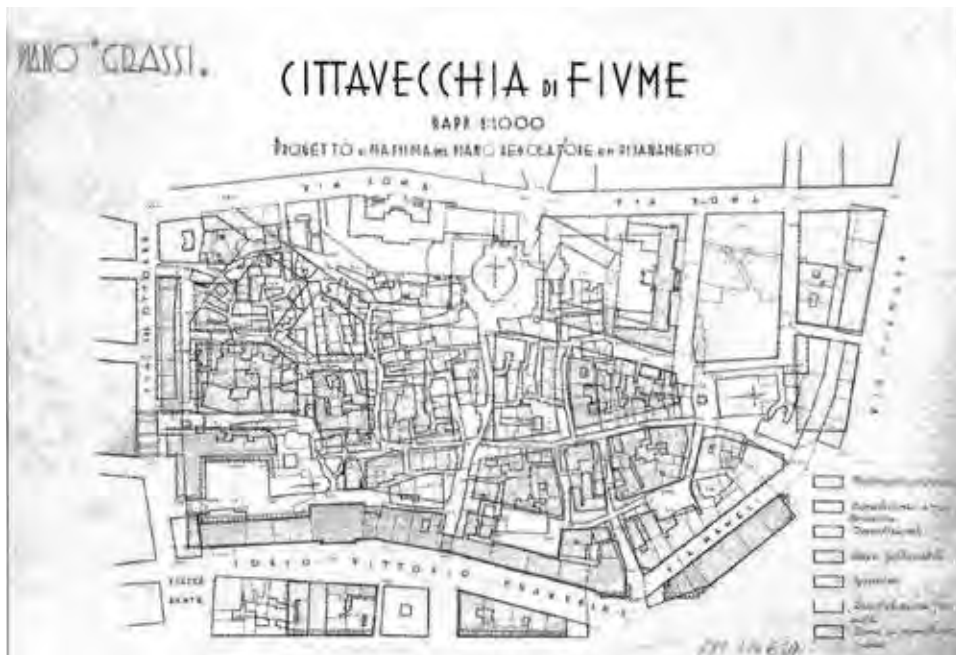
PIANO "GRASSI"

CITTAVECCHIA DI FIUME

RAPP. 1:1000

PROGETTO DI MASSIMA DEL PIANO REGOLATORE DI RISANAMENTO

VIA ROMA

VIA ROMA

VIA DEL DUOMO

VIA FIUMARA

CORSO VITTORIO EMANUELE

VIA NAVELLI

PIAZZA DANTE

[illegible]

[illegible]

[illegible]

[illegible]

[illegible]

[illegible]

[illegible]

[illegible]